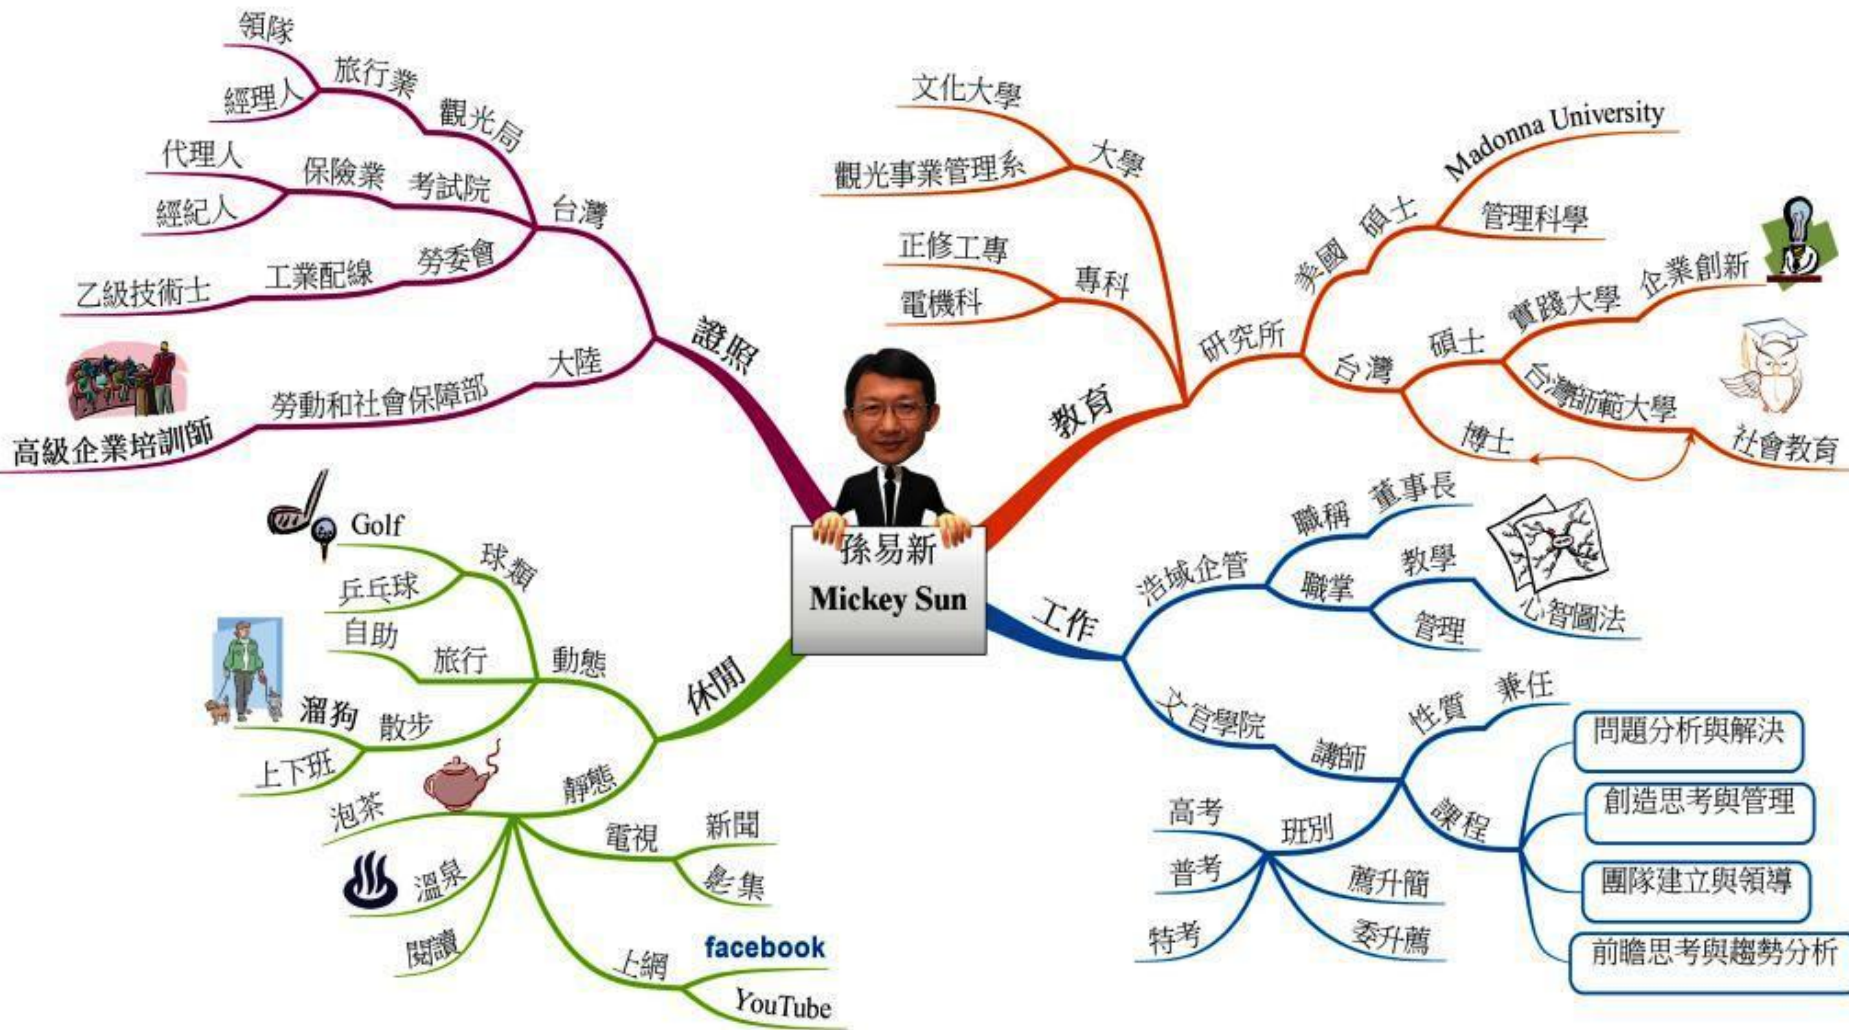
孫易新
Mickey Sun

證照
台灣
觀光局
旅行業
領隊
經理人
考試院
保險業
代理人
經紀人
勞委會
工業配線
乙級技術士
大陸
勞動和社會保障部
高級企業培訓師

教育
大學
文化大學
觀光事業管理系
專科
正修工專
電機科
研究所
美國
碩士
Madonna University
管理科學
台灣
碩士
實踐大學
企業創新
台灣師範大學
社會教育
博士

工作
浩域企管
職稱
董事長
職掌
教學
管理
心智圖法
文官學院
講師
性質
兼任
課程
問題分析與解決
創造思考與管理
團隊建立與領導
前瞻思考與趨勢分析
班別
高考
普考
特考
薦升簡
委升薦

休閒
動態
球類
Golf
乒乓球
旅行
自助
散步
溜狗
上下班
靜態
泡茶
溫泉
閱讀
電視
新聞
影集
上網
facebook
YouTube